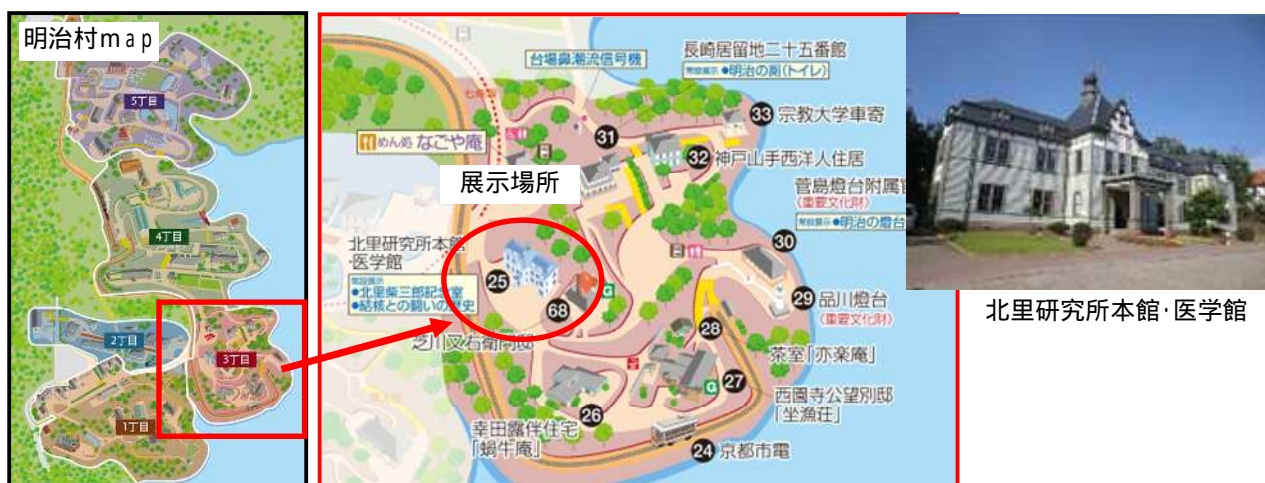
明治村map

5丁目

4丁目

2丁目

3丁目

1丁目

台場鼻潮流信号機

長崎居留地二十五番館

常設展示 ●明治の厠(トイレ)

33 宗教大学車寄

めん処 なごや庵

31

32 神戸山手西洋人住居

展示場所

菅島燈台附属官

(重要文化財)

常設展示 ●明治の燈台

30

北里研究所本館·医学館

常設展示 ●北里柴三郎記念室 ●結核との闘いの歴史

25

68

29 品川燈台

(重要文化財)

芝川又右衛門邸

28

茶室「亦楽庵」

27

西園寺公望別邸「坐漁荘」

26

幸田露伴住宅「蝸牛庵」

24 京都市電

北里研究所本館·医学館